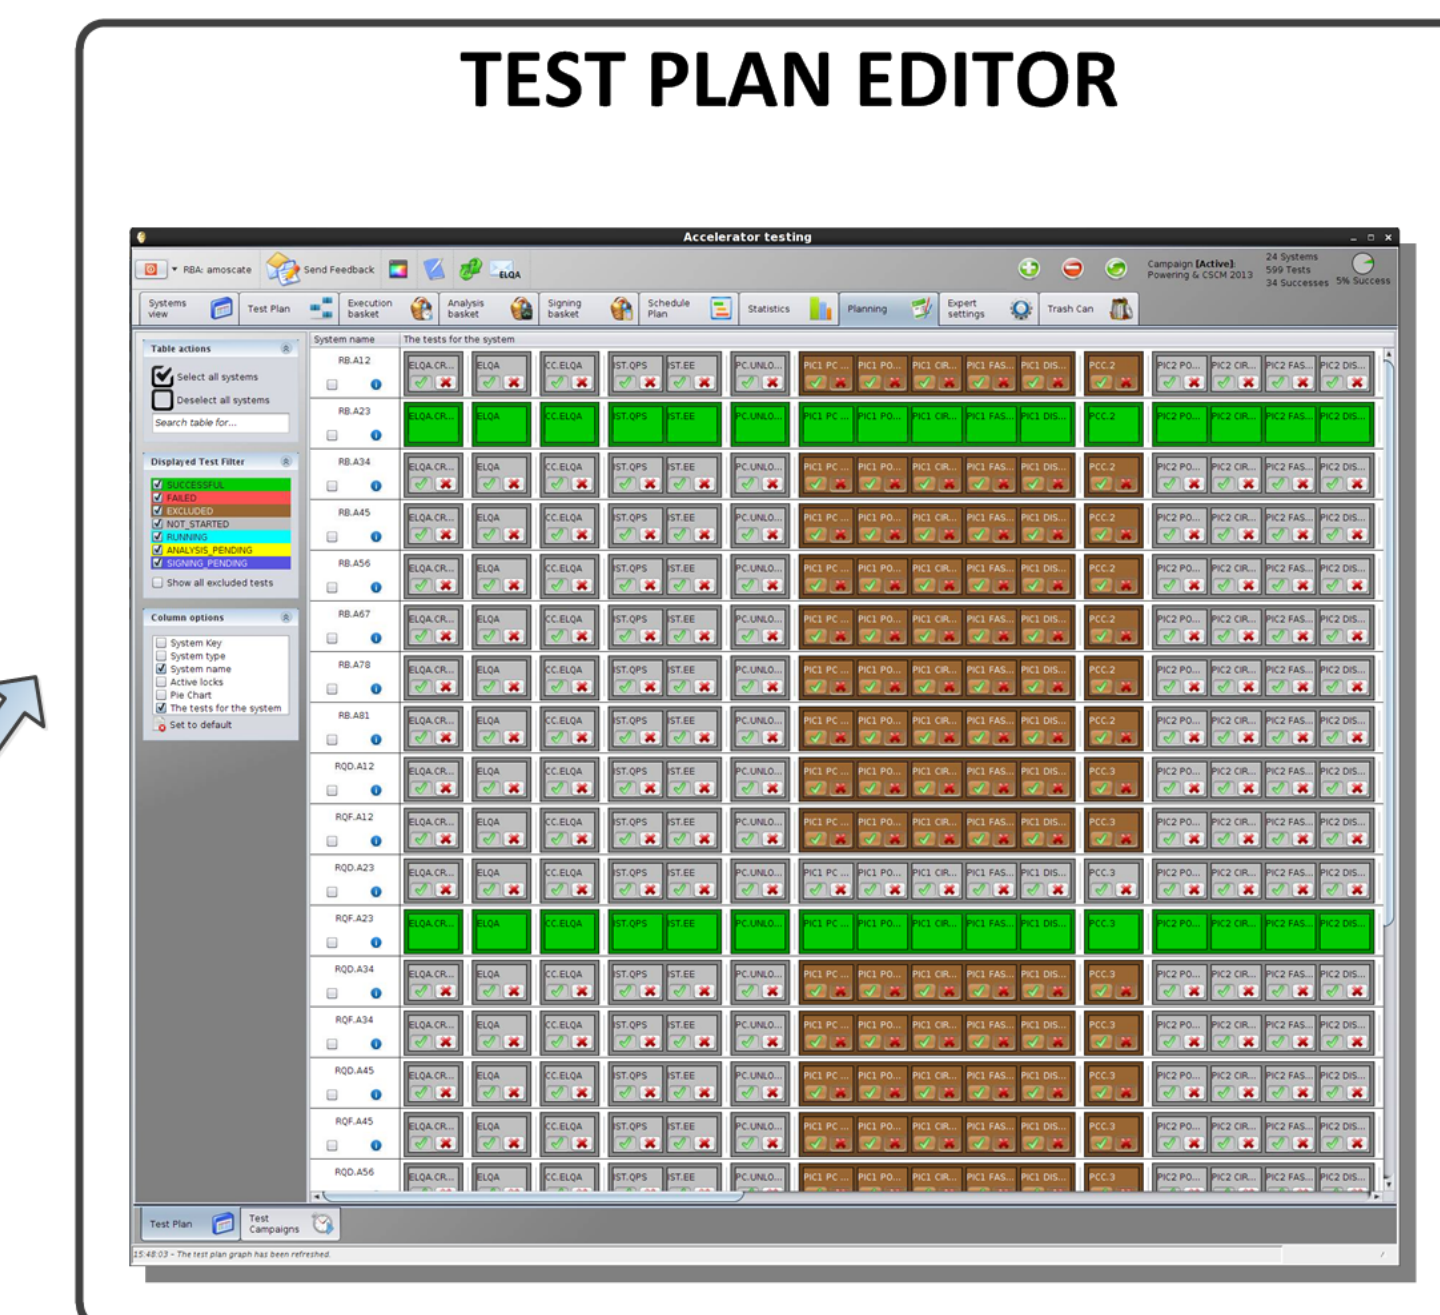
TEST PLAN EDITOR

Accelerator testing

RBA: amoscate | Send Feedback | ELQA

Campaign [Active]: Powering & CSCM 2013 | 24 Systems 599 Tests 34 Successes | 5% Success

Systems view | Test Plan | Execution basket | Analysis basket | Signing basket | Schedule Plan | Statistics | Planning | Expert settings | Trash Can

Table actions
Select all systems
Deselect all systems
Search table for...

Displayed Test Filter
SUCCESSFUL
FAILED
EXCLUDED
NOT_STARTED
RUNNING
ANALYSIS_PENDING
SIGNING_PENDING
Show all excluded tests

Column options
System Key
System type
System name
Active locks
Pie Chart
The tests for the system
Set to default

| System name | The tests for the system |
|---|---|
| RB.A12 | ELQA.CR... ELQA CC.ELQA IST.QPS IST.EE PC.UNLO... PIC1 PC ... PIC1 PO... PIC1 CIR... PIC1 FAS... PIC1 DIS... PCC.2 PIC2 PO... PIC2 CIR... PIC2 FAS... PIC2 DIS... |
| RB.A23 | ELQA.CR... ELQA CC.ELQA IST.QPS IST.EE PC.UNLO... PIC1 PC ... PIC1 PO... PIC1 CIR... PIC1 FAS... PIC1 DIS... PCC.2 PIC2 PO... PIC2 CIR... PIC2 FAS... PIC2 DIS... |
| RB.A34 | ELQA.CR... ELQA CC.ELQA IST.QPS IST.EE PC.UNLO... PIC1 PC ... PIC1 PO... PIC1 CIR... PIC1 FAS... PIC1 DIS... PCC.2 PIC2 PO... PIC2 CIR... PIC2 FAS... PIC2 DIS... |
| RB.A45 | ELQA.CR... ELQA CC.ELQA IST.QPS IST.EE PC.UNLO... PIC1 PC ... PIC1 PO... PIC1 CIR... PIC1 FAS... PIC1 DIS... PCC.2 PIC2 PO... PIC2 CIR... PIC2 FAS... PIC2 DIS... |
| RB.A56 | ELQA.CR... ELQA CC.ELQA IST.QPS IST.EE PC.UNLO... PIC1 PC ... PIC1 PO... PIC1 CIR... PIC1 FAS... PIC1 DIS... PCC.2 PIC2 PO... PIC2 CIR... PIC2 FAS... PIC2 DIS... |
| RB.A67 | ELQA.CR... ELQA CC.ELQA IST.QPS IST.EE PC.UNLO... PIC1 PC ... PIC1 PO... PIC1 CIR... PIC1 FAS... PIC1 DIS... PCC.2 PIC2 PO... PIC2 CIR... PIC2 FAS... PIC2 DIS... |
| RB.A78 | ELQA.CR... ELQA CC.ELQA IST.QPS IST.EE PC.UNLO... PIC1 PC ... PIC1 PO... PIC1 CIR... PIC1 FAS... PIC1 DIS... PCC.2 PIC2 PO... PIC2 CIR... PIC2 FAS... PIC2 DIS... |
| RB.A81 | ELQA.CR... ELQA CC.ELQA IST.QPS IST.EE PC.UNLO... PIC1 PC ... PIC1 PO... PIC1 CIR... PIC1 FAS... PIC1 DIS... PCC.2 PIC2 PO... PIC2 CIR... PIC2 FAS... PIC2 DIS... |
| RQD.A12 | ELQA.CR... ELQA CC.ELQA IST.QPS IST.EE PC.UNLO... PIC1 PC ... PIC1 PO... PIC1 CIR... PIC1 FAS... PIC1 DIS... PCC.3 PIC2 PO... PIC2 CIR... PIC2 FAS... PIC2 DIS... |
| RQF.A12 | ELQA.CR... ELQA CC.ELQA IST.QPS IST.EE PC.UNLO... PIC1 PC ... PIC1 PO... PIC1 CIR... PIC1 FAS... PIC1 DIS... PCC.3 PIC2 PO... PIC2 CIR... PIC2 FAS... PIC2 DIS... |
| RQD.A23 | ELQA.CR... ELQA CC.ELQA IST.QPS IST.EE PC.UNLO... PIC1 PC ... PIC1 PO... PIC1 CIR... PIC1 FAS... PIC1 DIS... PCC.3 PIC2 PO... PIC2 CIR... PIC2 FAS... PIC2 DIS... |
| RQF.A23 | ELQA.CR... ELQA CC.ELQA IST.QPS IST.EE PC.UNLO... PIC1 PC ... PIC1 PO... PIC1 CIR... PIC1 FAS... PIC1 DIS... PCC.3 PIC2 PO... PIC2 CIR... PIC2 FAS... PIC2 DIS... |
| RQD.A34 | ELQA.CR... ELQA CC.ELQA IST.QPS IST.EE PC.UNLO... PIC1 PC ... PIC1 PO... PIC1 CIR... PIC1 FAS... PIC1 DIS... PCC.3 PIC2 PO... PIC2 CIR... PIC2 FAS... PIC2 DIS... |
| RQF.A34 | ELQA.CR... ELQA CC.ELQA IST.QPS IST.EE PC.UNLO... PIC1 PC ... PIC1 PO... PIC1 CIR... PIC1 FAS... PIC1 DIS... PCC.3 PIC2 PO... PIC2 CIR... PIC2 FAS... PIC2 DIS... |
| RQD.A45 | ELQA.CR... ELQA CC.ELQA IST.QPS IST.EE PC.UNLO... PIC1 PC ... PIC1 PO... PIC1 CIR... PIC1 FAS... PIC1 DIS... PCC.3 PIC2 PO... PIC2 CIR... PIC2 FAS... PIC2 DIS... |
| RQF.A45 | ELQA.CR... ELQA CC.ELQA IST.QPS IST.EE PC.UNLO... PIC1 PC ... PIC1 PO... PIC1 CIR... PIC1 FAS... PIC1 DIS... PCC.3 PIC2 PO... PIC2 CIR... PIC2 FAS... PIC2 DIS... |
| RQD.A56 | ELQA.CR... ELQA CC.ELQA IST.QPS IST.EE PC.UNLO... PIC1 PC ... PIC1 PO... PIC1 CIR... PIC1 FAS... PIC1 DIS... PCC.3 PIC2 PO... PIC2 CIR... PIC2 FAS... PIC2 DIS... |

Test Plan | Test Campaigns

15:48:03 - The test plan graph has been refreshed.